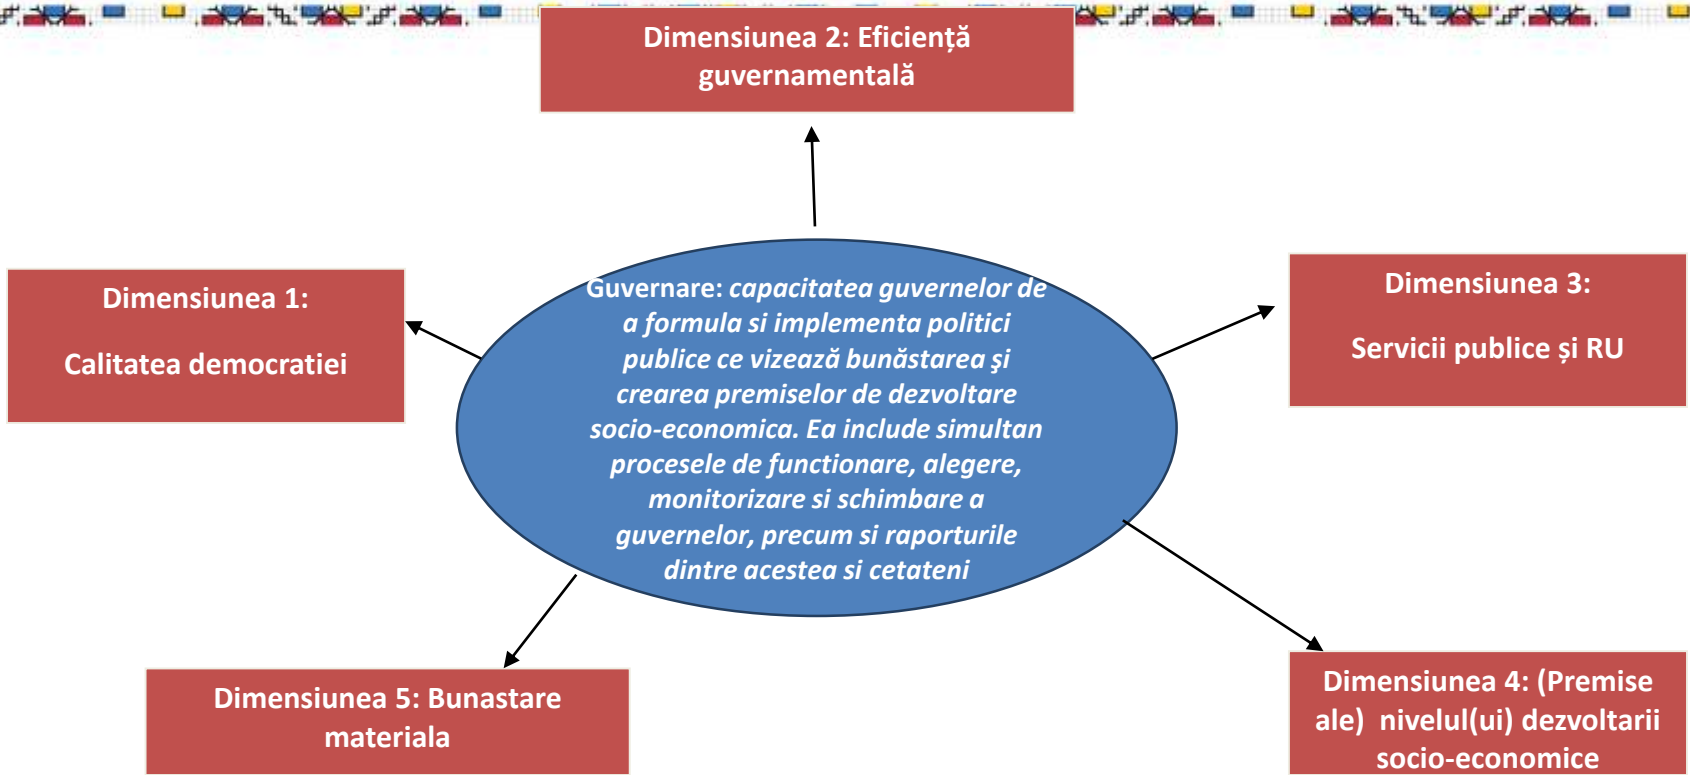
Dimensiunea 2: Eficiență guvernamentală

Dimensiunea 1:

Calitatea democratiei

Guvernare: capacitatea guvernelor de a formula si implementa politici publice ce vizează bunăstarea şi crearea premiselor de dezvoltare socio-economica. Ea include simultan procesele de functionare, alegere, monitorizare si schimbare a guvernelor, precum si raporturile dintre acestea si cetateni

Dimensiunea 3:

Servicii publice și RU

Dimensiunea 5: Bunastare materiala

Dimensiunea 4: (Premise ale) nivelul(ui) dezvoltarii socio-economice